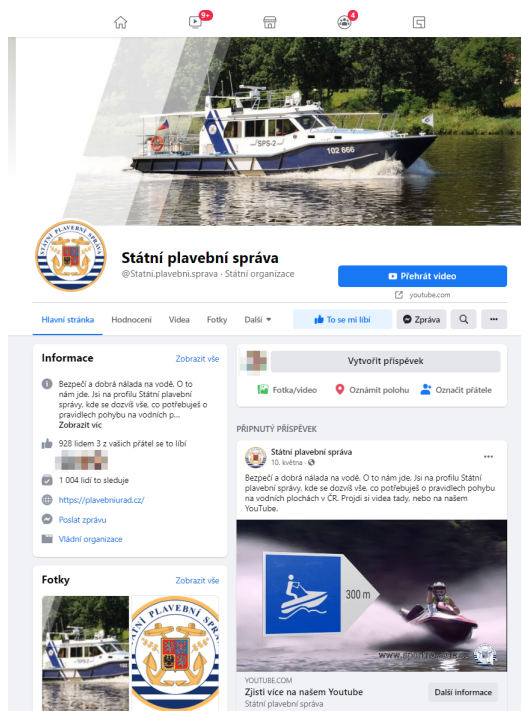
9+
4

SPS-2
102 666

STÁTNÍ PLAVEBNÍ SPRÁVA

Státní plavební správa
@Statni.plavebni.sprava · Státní organizace

Přehrát video
youtube.com

Hlavní stránka
Hodnocení
Videa
Fotky
Další
To se mi líbí
Zpráva

Informace
Zobrazit vše

Bezpečí a dobrá nálada na vodě. O to nám jde. Jsi na profilu Státní plavební správy, kde se dozvíš vše, co potřebuješ o pravidlech pohybu na vodních p...
Zobrazit víc

928 lidem 3 z vašich přátel se to líbí

1 004 lidí to sleduje

https://plavebniurad.cz/

Poslat zprávu

Vládní organizace

Fotky
Zobrazit vše

Vytvořit příspěvek
Fotka/video
Oznámit polohu
Označit přátele

PŘIPNUTÝ PŘÍSPĚVEK

Státní plavební správa
10. května ·

Bezpečí a dobrá nálada na vodě. O to nám jde. Jsi na profilu Státní plavební správy, kde se dozvíš vše, co potřebuješ o pravidlech pohybu na vodních plochách v ČR. Projdi si videa tady, nebo na našem YouTube.

300 m

YOUTUBE.COM
Zjisti více na našem Youtube
Státní plavební správa
Další informace